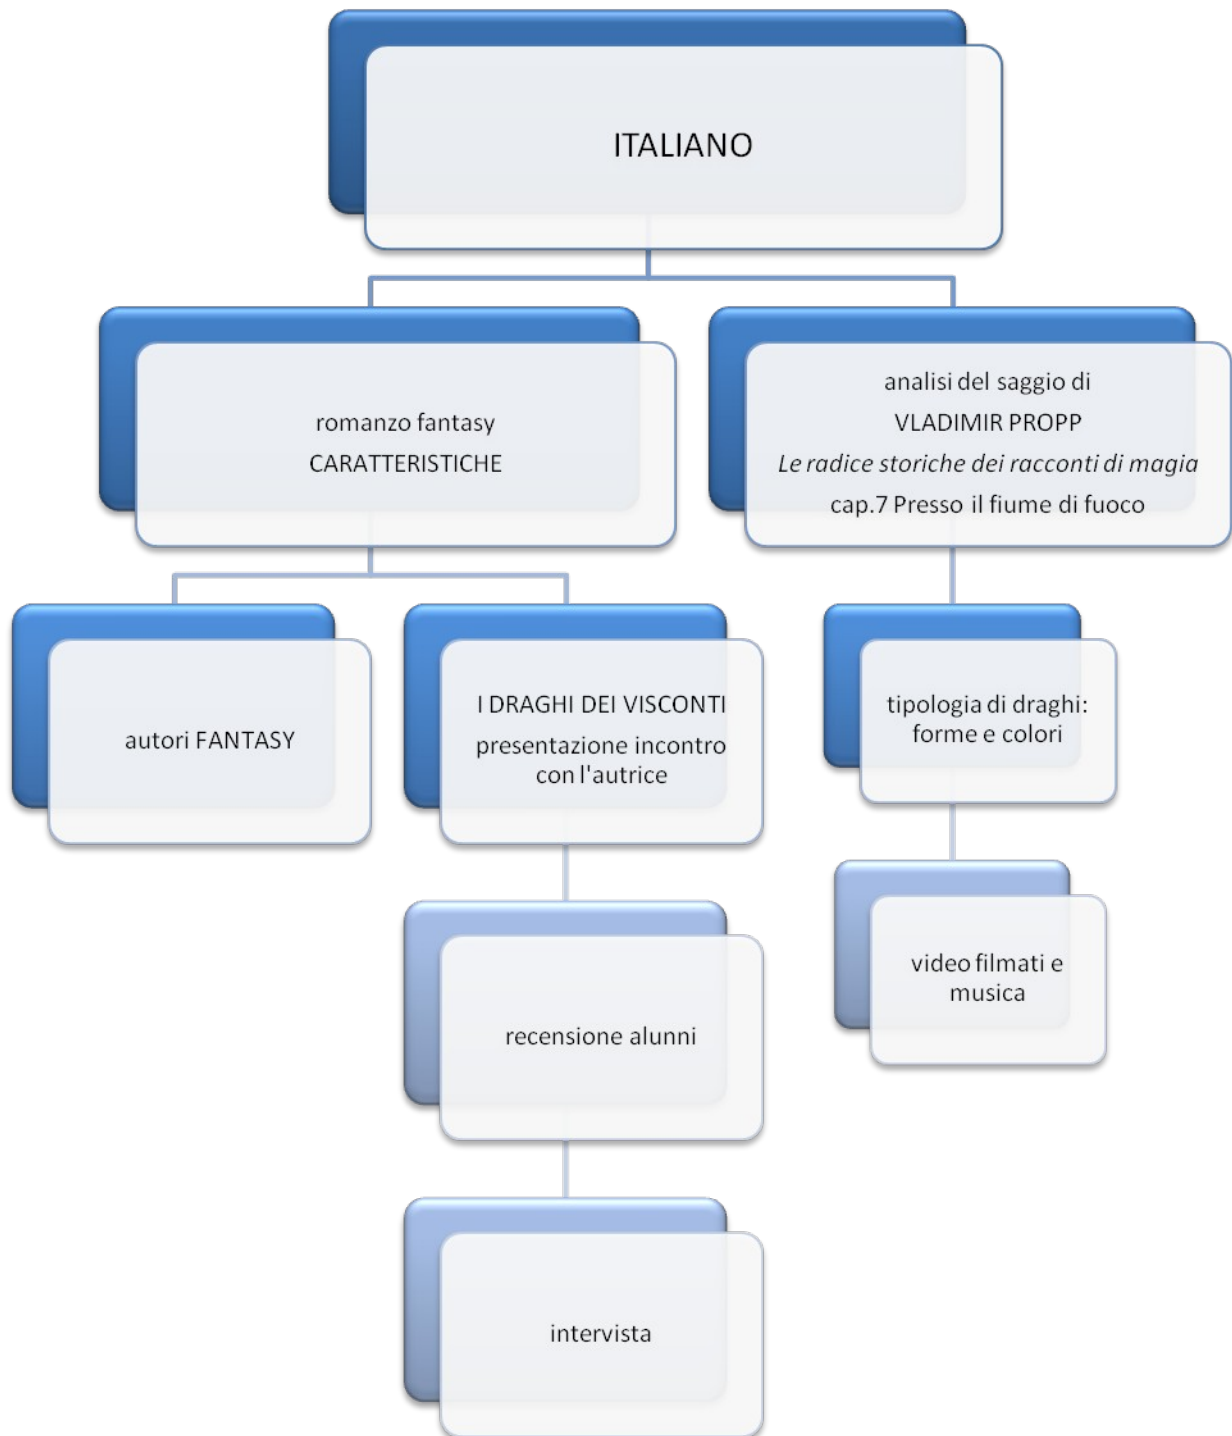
ITALIANO

romanzo fantasy
CARATTERISTICHE

autori FANTASY

I DRAGHI DEI VISCONTI
presentazione incontro con l'autrice

recensione alunni

intervista

analisi del saggio di
VLADIMIR PROPP
*Le radice storiche dei racconti di magia*
cap.7 Presso il fiume di fuoco

tipologia di draghi: forme e colori

video filmati e musica